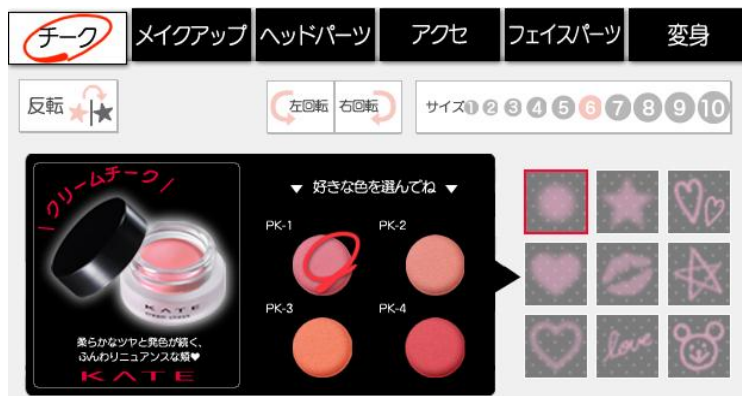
チーク メイクアップ ヘッドパーツ アクセ フェイスパーツ 変身

反転

左回転 右回転

サイズ 1 2 3 4 5 6 7 8 9 10

クリームチーク

KATE

柔らかなツヤと発色が続く、ふんわりニュアンスな頬♥

KATE

▼ 好きな色を選んでね ▼

PK-1

PK-2

PK-3

PK-4

love